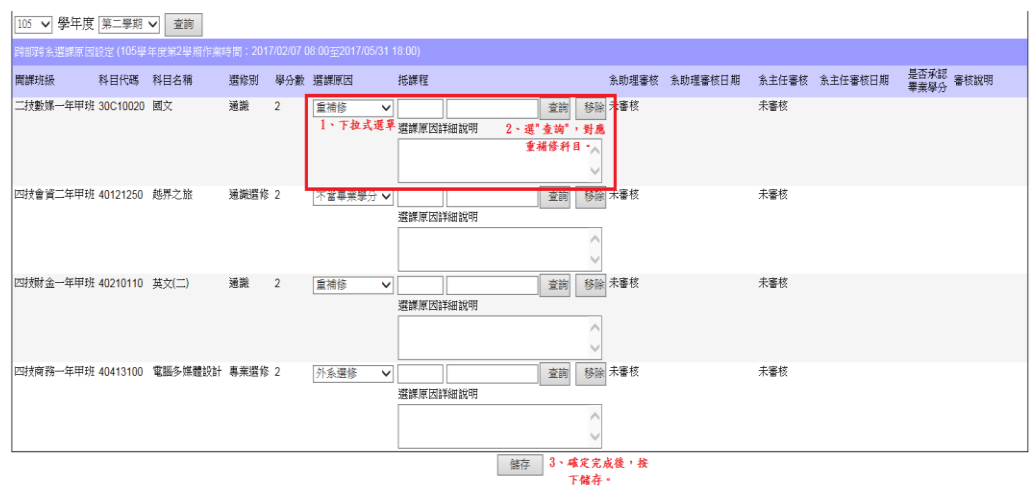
105 學年度 第二學期 查詢

跨部跨系選課原因設定 (105學年度第2學期作業時間：2017/02/07 08:00至2017/05/31 18:00)

| 開課班級 | 科目代碼 | 科目名稱 | 選修別 | 學分數 | 選課原因 | 抵課程 | 系助理審核 | 系助理審核日期 | 系主任審核 | 系主任審核日期 | 是否承認畢業學分 | 審核說明 |
|---|---|---|---|---|---|---|---|---|---|---|---|---|
| 二技數媒一年甲班 | 30C10020 | 國文 | 通識 | 2 | 重補修 | 查詢 移除 選課原因詳細說明 | 未審核 | | 未審核 | | | |
| 四技會資二年甲班 | 40121250 | 越界之旅 | 通識選修 | 2 | 不當畢業學分 | 查詢 移除 選課原因詳細說明 | 未審核 | | 未審核 | | | |
| 四技財金一年甲班 | 40210110 | 英文(二) | 通識 | 2 | 重補修 | 查詢 移除 選課原因詳細說明 | 未審核 | | 未審核 | | | |
| 四技商務一年甲班 | 40413100 | 電腦多媒體設計 | 專業選修 | 2 | 外系選修 | 查詢 移除 選課原因詳細說明 | 未審核 | | 未審核 | | | |

1、下拉式選單

2、選"查詢"，對應重補修科目。

儲存

3、確定完成後，按下儲存。